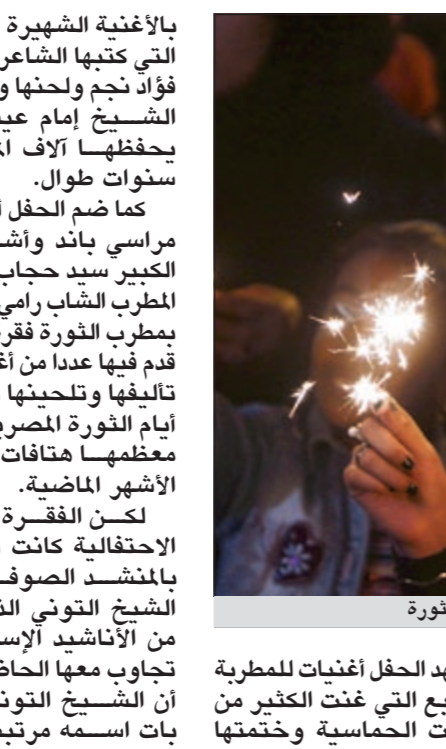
بالأغنية الشهيرة
التي كتبها الشاعر
فؤاد نجم ولحنها و
الشـيخ إمام عيـ
يحفظهـا آلاف المـ
سنوات طوال.

كما ضم الحفل أ
مراسي باند وأشـ
الكبير سيد حجاب
المطرب الشاب رامي
بمطرب الثورة فقر
قدم فيها عددا من أغ
تأليفها وتلحينها
أيام الثورة المصري
معظمهـا هتافات
الأشهر الماضية.

لكـن الفقـرة
الاحتفالية كانت
بالمنشـد الصوفـ
الشيخ التوني الذ
من الأناشيد الإسـ
تجاوب معها الحاض
أن الشـيخ التونـ
بات اسـمه مرتبـ

ثورة

هد الحفل أغنيات للمطربة
بع التي غنت الكثير من
ت الحماسية وختمتها